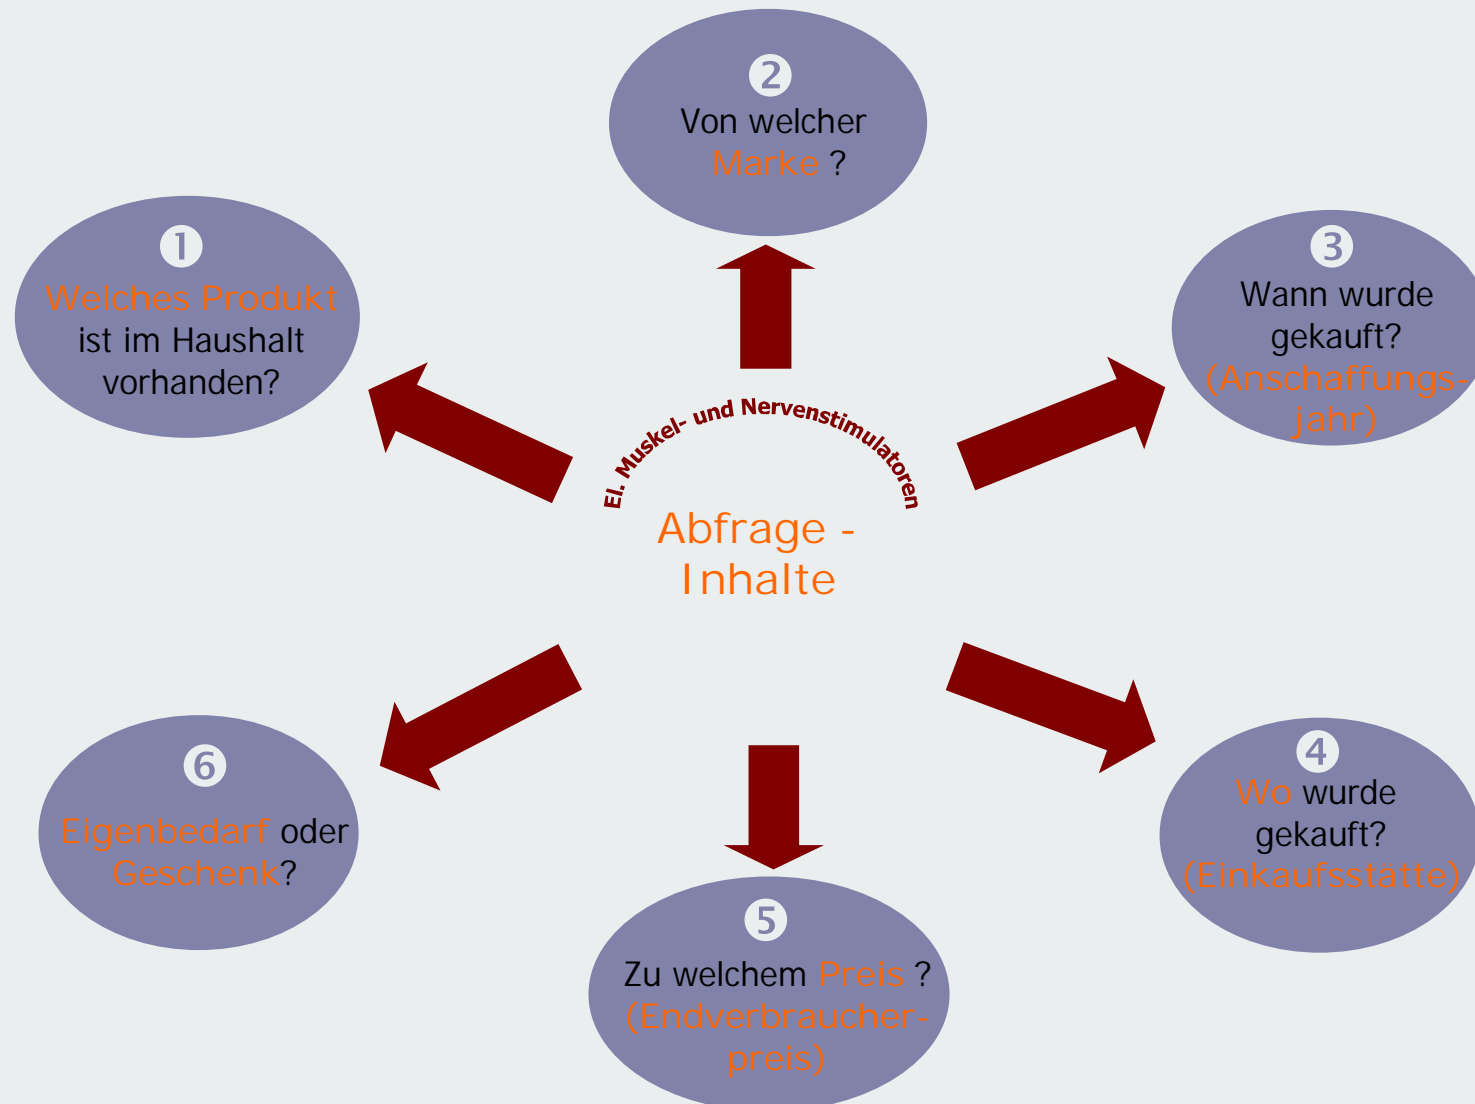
El. Muskel- und Nervenstimulatoren

Abfrage - Inhalte

❶
Welches Produkt ist im Haushalt vorhanden?

❷
Von welcher Marke ?

❸
Wann wurde gekauft? (Anschaffungsjahr)

❹
Wo wurde gekauft? (Einkaufsstätte)

❺
Zu welchem Preis ? (Endverbraucherpreis)

❻
Eigenbedarf oder Geschenk?